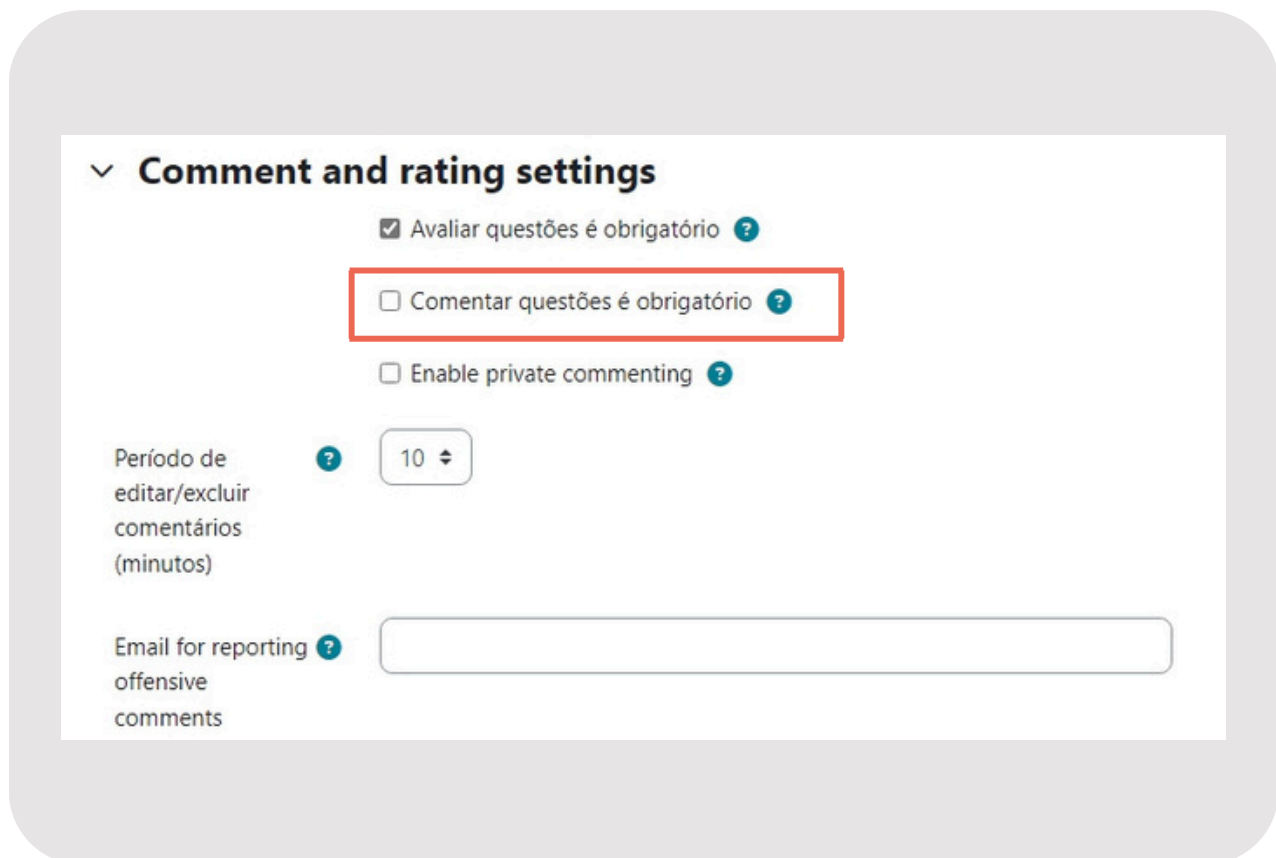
Comment and rating settings

Avaliar questões é obrigatório

Comentar questões é obrigatório

Enable private commenting

Período de editar/excluir comentários (minutos)

10

Email for reporting offensive comments